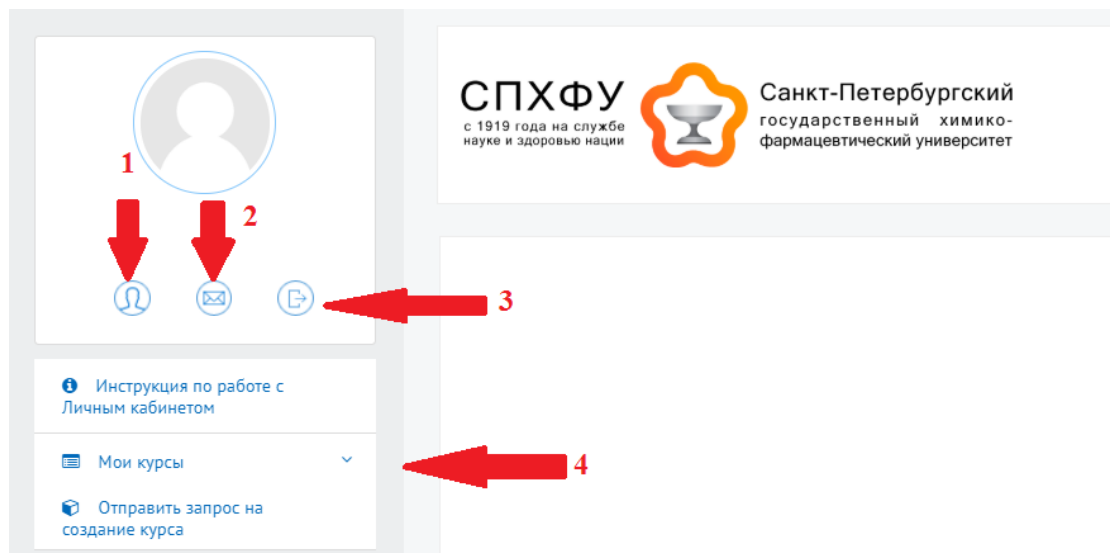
1

2

3

Инструкция по работе с Личным кабинетом

Мои курсы

4

Отправить запрос на создание курса

СПХФУ
с 1919 года на службе науке и здоровью нации

Санкт-Петербургский государственный химико-фармацевтический университет